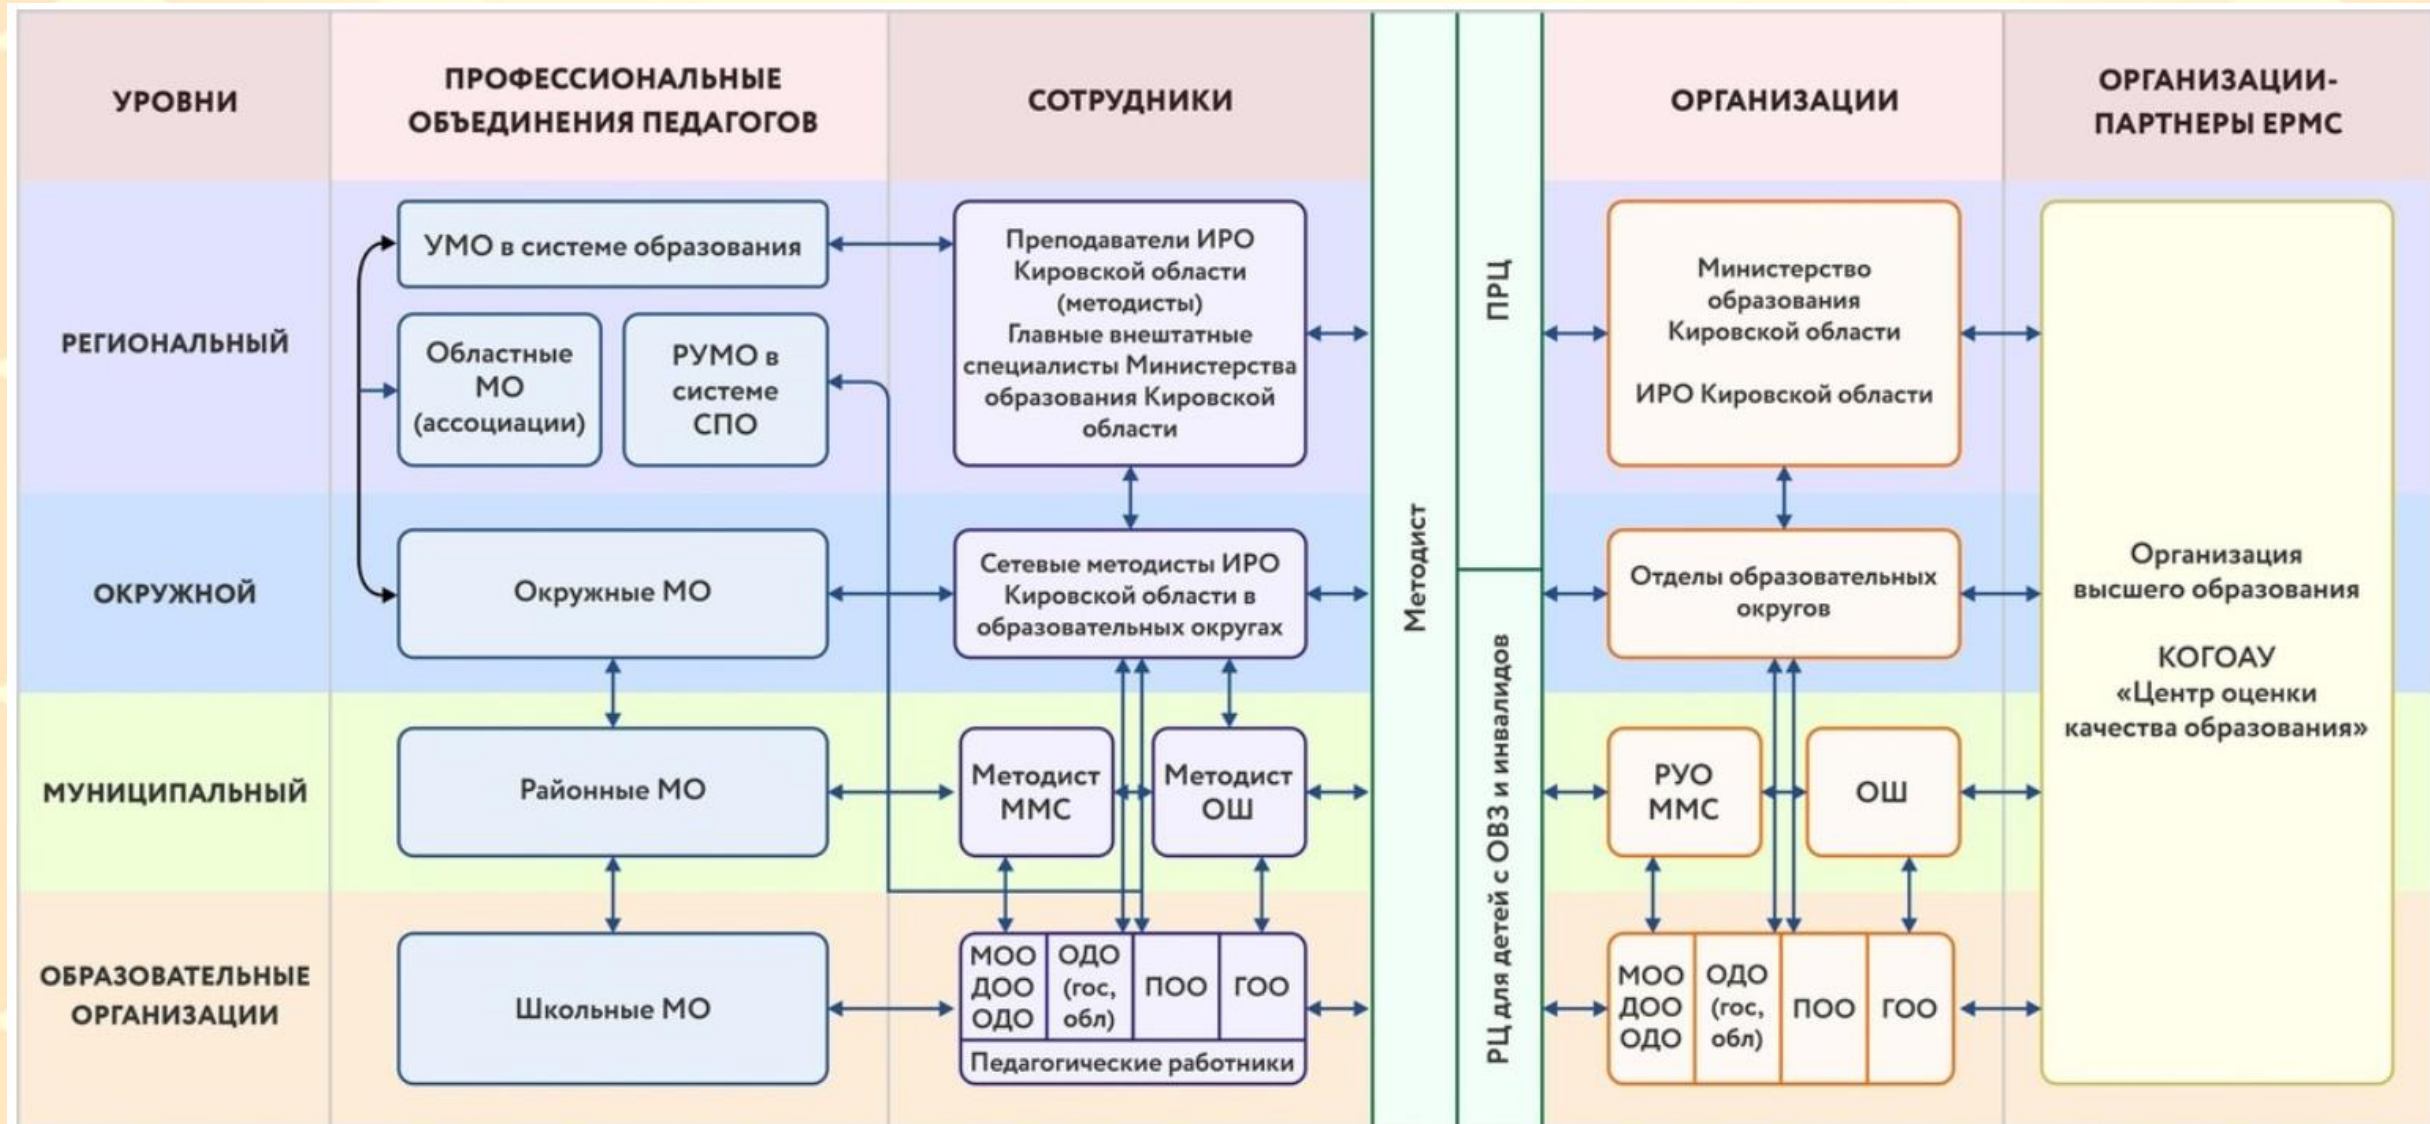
УРОВНИ

ПРОФЕССИОНАЛЬНЫЕ ОБЪЕДИНЕНИЯ ПЕДАГОГОВ

СОТРУДНИКИ

Методист

ПРЦ

РЦ для детей с ОВЗ и инвалидов

ОРГАНИЗАЦИИ

ОРГАНИЗАЦИИ-ПАРТНЕРЫ ЕРМС

РЕГИОНАЛЬНЫЙ

УМО в системе образования

Областные МО (ассоциации)

РУМО в системе СПО

Преподаватели ИРО Кировской области (методисты) Главные внештатные специалисты Министерства образования Кировской области

Министерство образования Кировской области

ИРО Кировской области

ОКРУЖНОЙ

Окружные МО

Сетевые методисты ИРО Кировской области в образовательных округах

Отделы образовательных округов

Организация высшего образования

КОГОАУ «Центр оценки качества образования»

МУНИЦИПАЛЬНЫЙ

Районные МО

Методист ММС

Методист ОШ

РУО ММС

ОШ

ОБРАЗОВАТЕЛЬНЫЕ ОРГАНИЗАЦИИ

Школьные МО

| МОО ДОО ОДО | ОДО (гос, обл) | ПОО | ГОО |
|---|---|---|---|

Педагогические работники

| МОО ДОО ОДО | ОДО (гос, обл) | ПОО | ГОО |
|---|---|---|---|